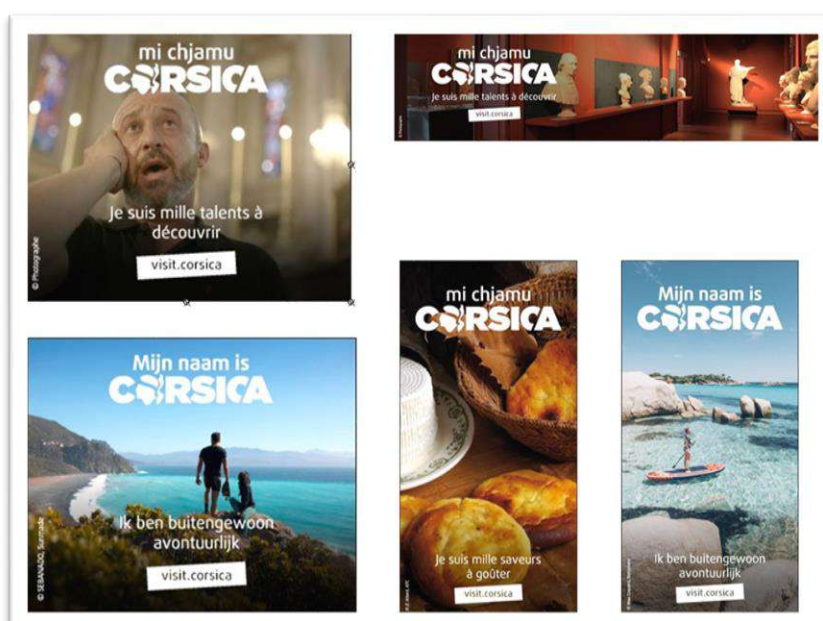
mi chjamu
CORSICA
Je suis mille talents à découvrir
visit.corsica
© Photographe

mi chjamu
CORSICA
Je suis mille talents à découvrir
visit.corsica

Mijn naam is
CORSICA
Ik ben buitengewoon avontuurlijk
visit.corsica
© SEBASIADO, Summit

mi chjamu
CORSICA
Je suis mille saveurs à goûter
visit.corsica

Mijn naam is
CORSICA
Ik ben buitengewoon avontuurlijk
visit.corsica